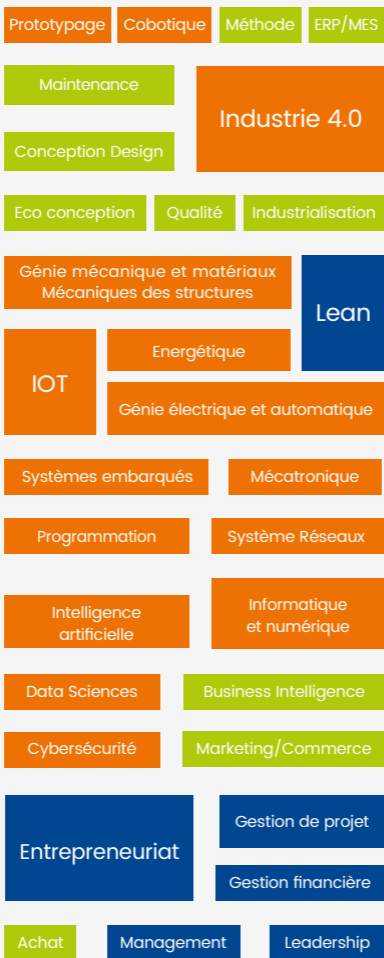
Prototypage
Cobotique
Méthode
ERP/MES

Maintenance
Industrie 4.0
Conception Design

Eco conception
Qualité
Industrialisation

Génie mécanique et matériaux
Mécaniques des structures
Lean

IOT
Energétique
Génie électrique et automatique

Systèmes embarqués
Mécatronique

Programmation
Système Réseaux

Intelligence artificielle
Informatique et numérique

Data Sciences
Business Intelligence

Cybersécurité
Marketing/Commerce

Entrepreneuriat
Gestion de projet
Gestion financière

Achat
Management
Leadership